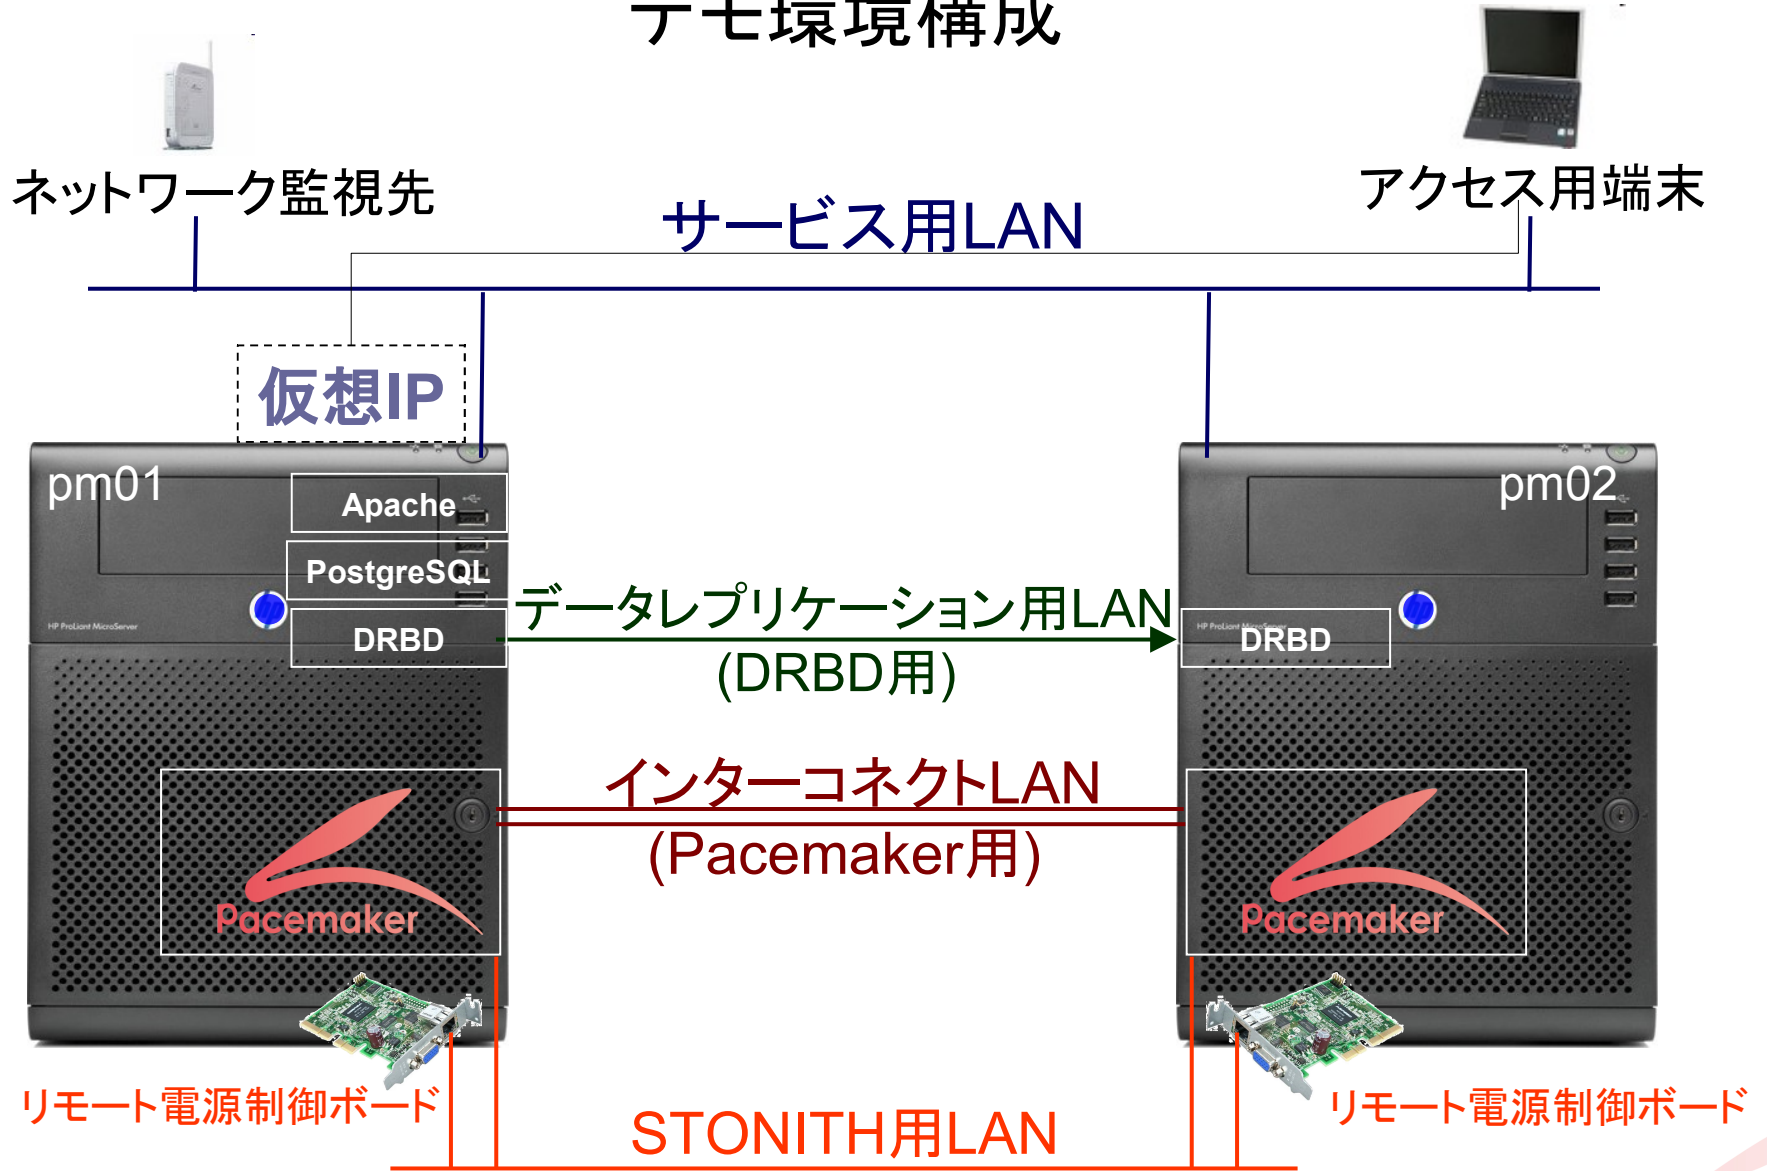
デモ環境構成

ネットワーク監視先

アクセス用端末

サービス用LAN

仮想IP

pm01

Apache

PostgreSQL

DRBD

pm02

データレプリケーション用LAN
(DRBD用)

DRBD

インターコネクトLAN
(Pacemaker用)

Pacemaker

Pacemaker

リモート電源制御ボード

リモート電源制御ボード

STONITH用LAN